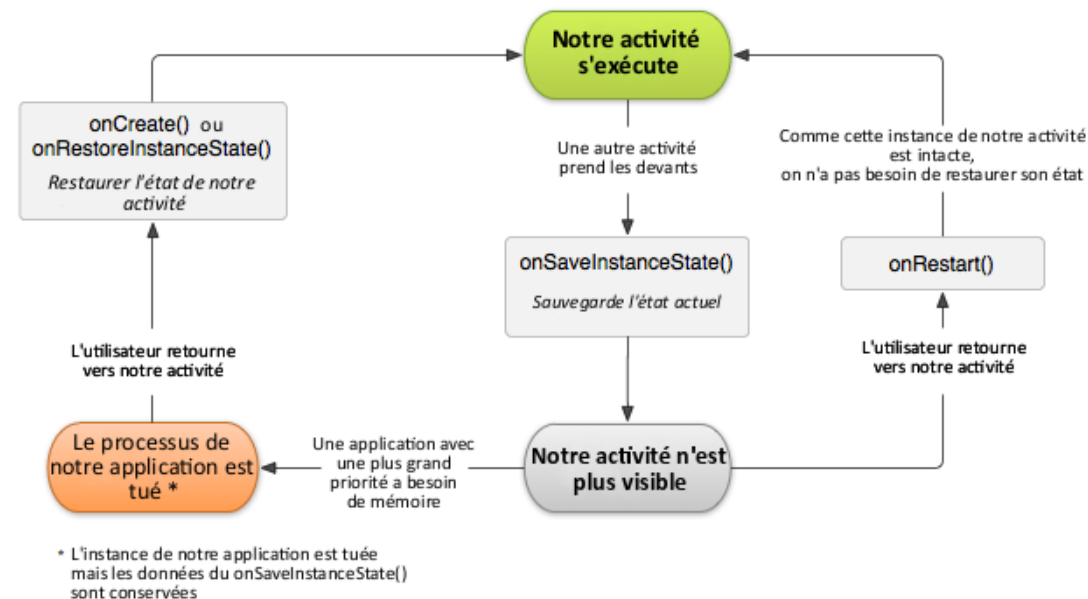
Notre activité s'exécute

onCreate() ou onRestoreInstanceState()

Restaurer l'état de notre activité

Une autre activité prend les devants

Comme cette instance de notre activité est intacte, on n'a pas besoin de restaurer son état

onSaveInstanceState()

Sauvegarde l'état actuel

onRestart()

L'utilisateur retourne vers notre activité

L'utilisateur retourne vers notre activité

Le processus de notre application est tué *

Une application avec une plus grand priorité a besoin de mémoire

Notre activité n'est plus visible

* L'instance de notre application est tuée mais les données du onSaveInstanceState() sont conservées